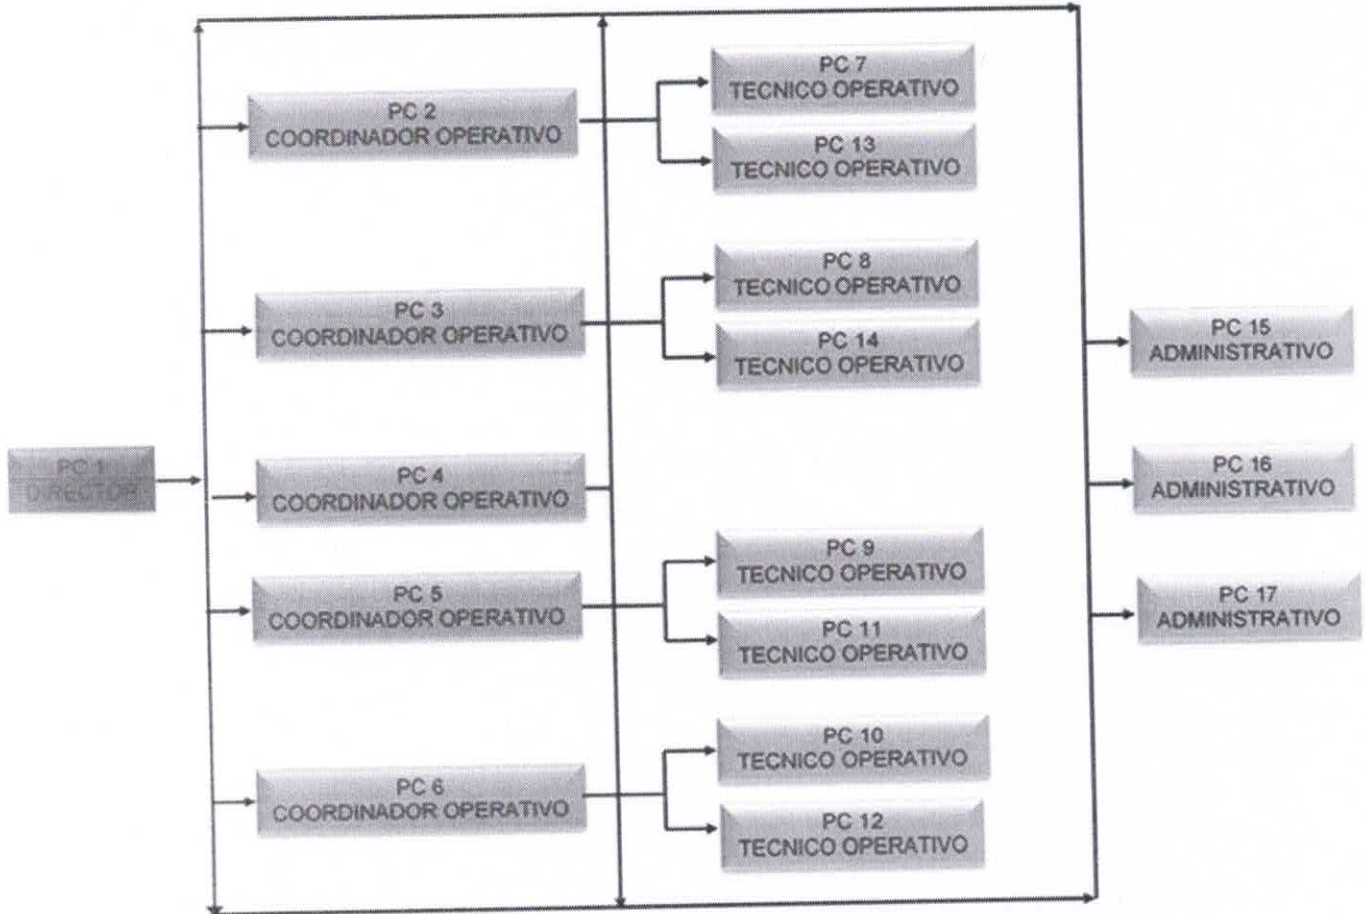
PC 1
DIRECTOR

PC 2
COORDINADOR OPERATIVO

PC 3
COORDINADOR OPERATIVO

PC 4
COORDINADOR OPERATIVO

PC 5
COORDINADOR OPERATIVO

PC 6
COORDINADOR OPERATIVO

PC 7
TECNICO OPERATIVO

PC 13
TECNICO OPERATIVO

PC 8
TECNICO OPERATIVO

PC 14
TECNICO OPERATIVO

PC 9
TECNICO OPERATIVO

PC 11
TECNICO OPERATIVO

PC 10
TECNICO OPERATIVO

PC 12
TECNICO OPERATIVO

PC 15
ADMINISTRATIVO

PC 16
ADMINISTRATIVO

PC 17
ADMINISTRATIVO